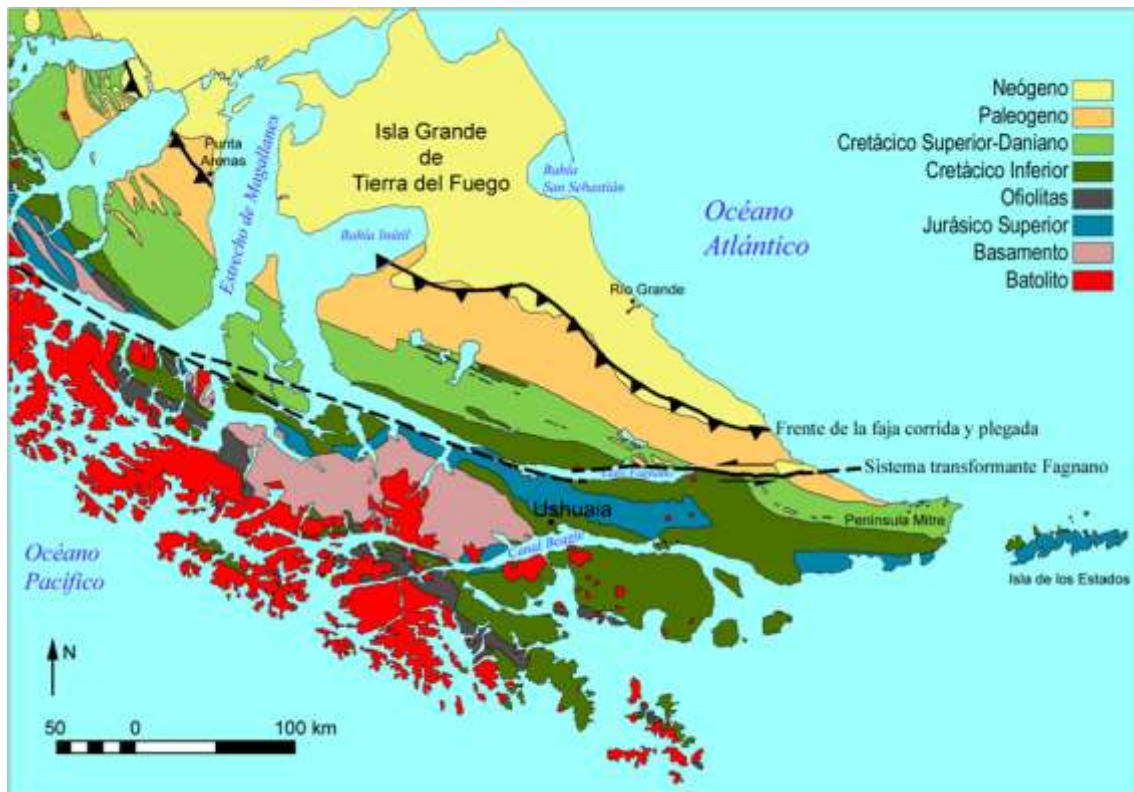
Neógeno
Paleogeno
Cretácico Superior-Daniano
Cretácico Inferior
Ofiolitas
Jurásico Superior
Basamento
Batolito

Isla Grande de Tierra del Fuego

Punta Arenas

Estrecho de Magallanes

Bahía San Sebastián

Océano Atlántico

Bahía Inútil

Río Grande

Frente de la faja corrida y plegada

Lago Fagnano

Sistema transformante Fagnano

Ushuaia

Península Mitre

Canal Beagle

Océano Pacífico

Isla de los Estados

N

50 0 100 km